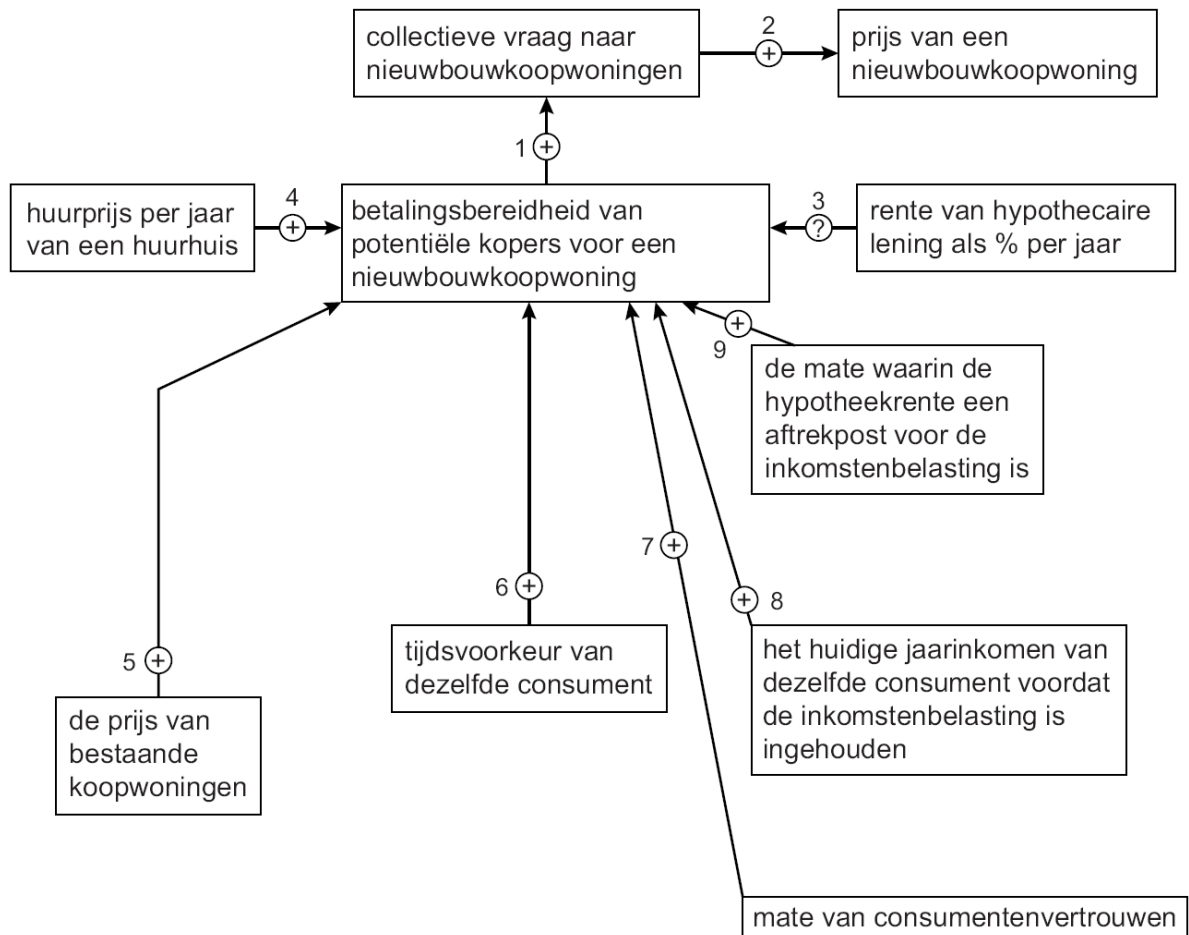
collectieve vraag naar nieuwbouwkoopwoningen

2
+

prijs van een nieuwbouwkoopwoning

1 +

huurprijs per jaar van een huurhuis

4
+

betalingsbereidheid van potentiële kopers voor een nieuwbouwkoopwoning

3
?

rente van hypothecaire lening als % per jaar

+
9

de mate waarin de hypotheekrente een aftrekpost voor de inkomstenbelasting is

7 +

6 +

+ 8

5 +

tijdsvoorkeur van dezelfde consument

het huidige jaarinkomen van dezelfde consument voordat de inkomstenbelasting is ingehouden

de prijs van bestaande koopwoningen

mate van consumentenvertrouwen